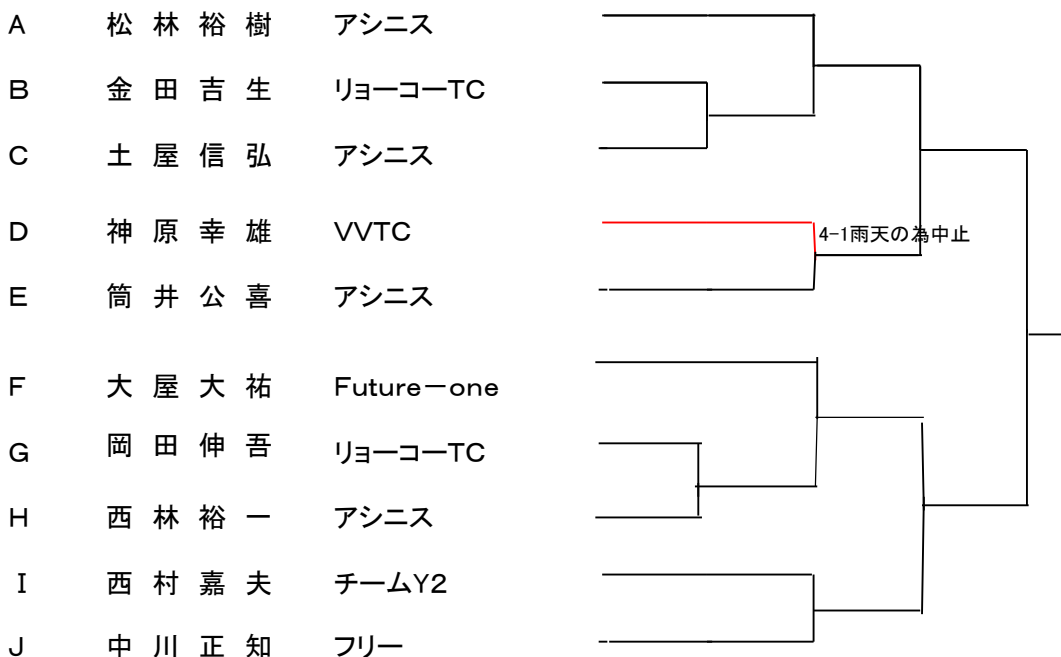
A 松林裕樹 アシニス

B 金田吉生 リョーコーTC

C 土屋信弘 アシニス

D 神原幸雄 VVTC

E 筒井公喜 アシニス

F 大屋大祐 Future－one

G 岡田伸吾 リョーコーTC

H 西林裕一 アシニス

I 西村嘉夫 チームY2

J 中川正知 フリー

4-1雨天の為中止